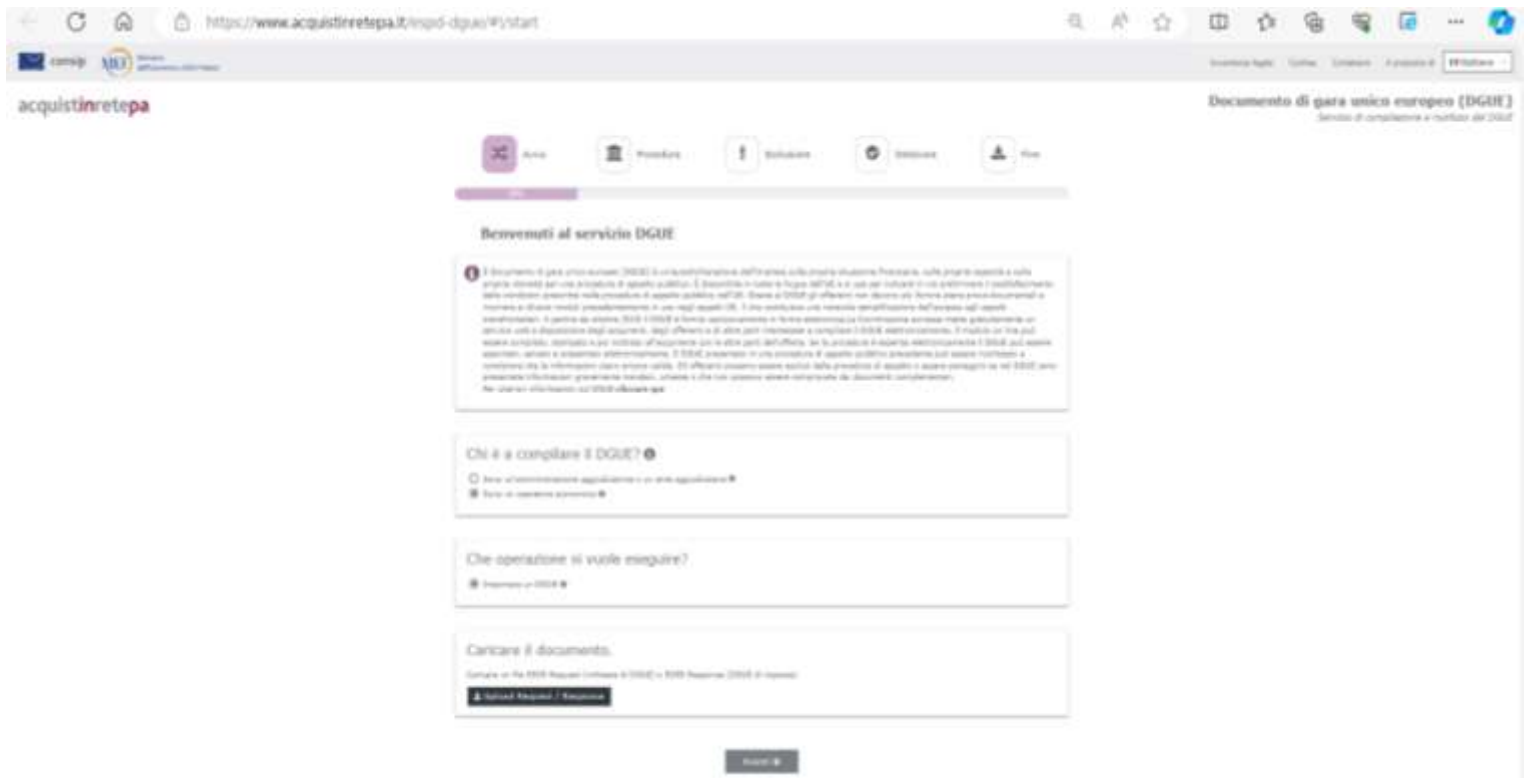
https://www.acquistinretepa.it/espd-dgue/#/start

consip MEF

IT Italiano

acquistinretepa

Documento di gara unico europeo (DGUE)
Servizio di compilazione e riutilizzo del DGUE

Avvio Procedura Esclusione Selezione Fine

Benvenuti al servizio DGUE

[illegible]
Per ulteriori informazioni sul DGUE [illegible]

Chi è a compilare il DGUE?

Sono un'amministrazione aggiudicatrice o un ente aggiudicatore
Sono un operatore economico

Che operazione si vuole eseguire?

Importare un DGUE

Caricare il documento.

Caricare un file ESPD Request (richiesta di DGUE) o ESPD Response (DGUE di risposta)

Upload Request / Response

Avanti